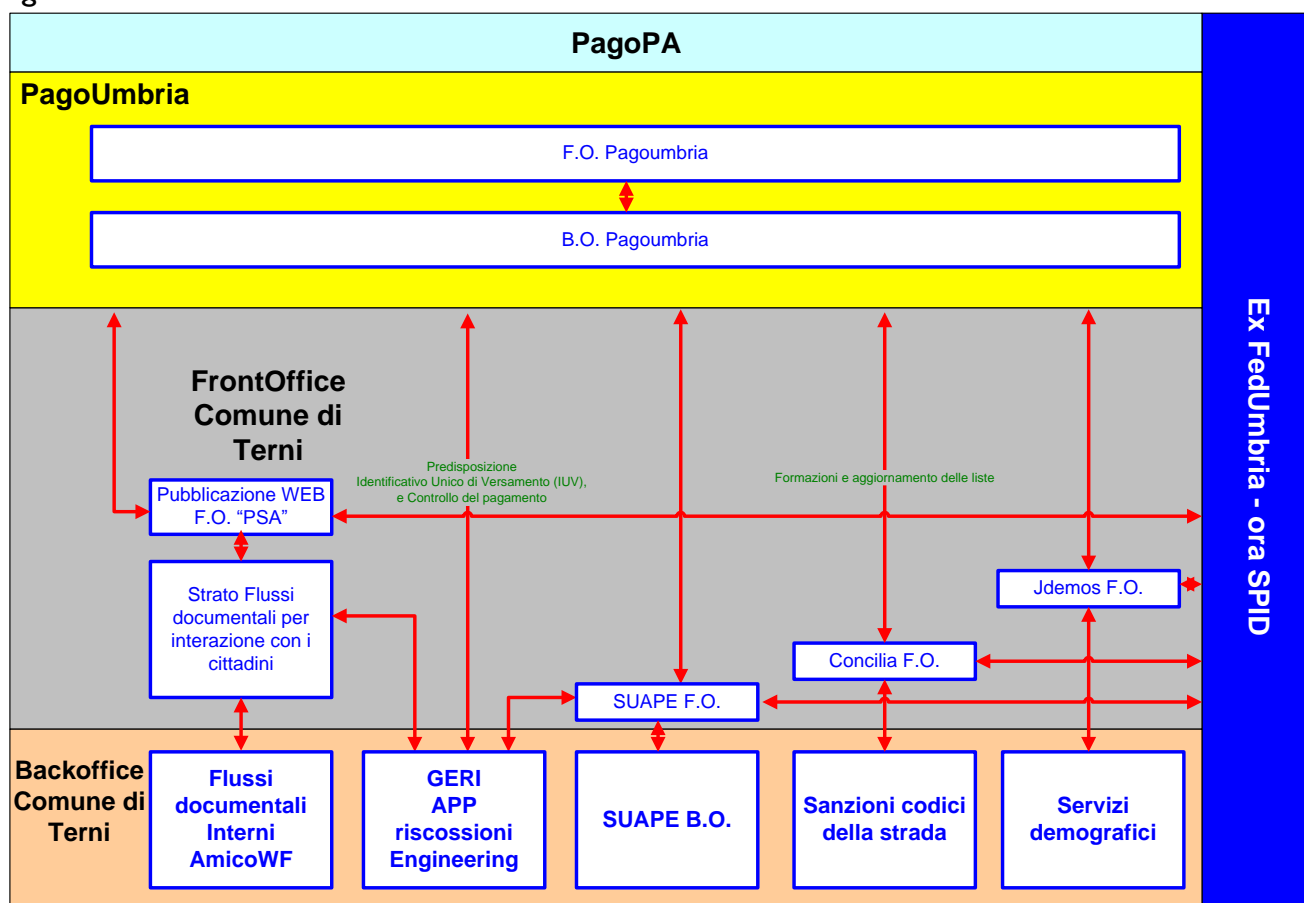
PagoPA

PagoUmbria

F.O. Pagoumbria

B.O. Pagoumbria

Ex FedUmbria - ora SPID

FrontOffice Comune di Terni

Predisposizione Identificativo Unico di Versamento (IUV), e Controllo del pagamento

Formazioni e aggiornamento delle liste

Pubblicazione WEB F.O. "PSA"

Strato Flussi documentali per interazione con i cittadini

Jdemos F.O.

Concilia F.O.

SUAPE F.O.

Backoffice Comune di Terni

Flussi documentali Interni AmicoWF

GERI APP riscossioni Engineering

SUAPE B.O.

Sanzioni codici della strada

Servizi demografici